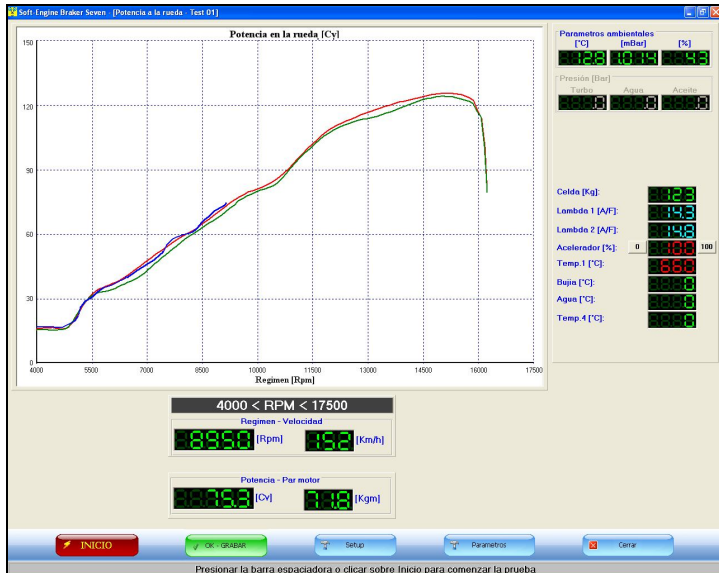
Soft-Engine Braker Seven - [Potencia a la rueda - Test 01]

Potencia en la rueda [Cv]

150
120
90
60
30
0

4000 5500 7000 8500 10000 11500 13000 14500 16000 17500
Regimen [Rpm]

Parametros ambientales
[°C] [mBar] [%]
12.8 1014 43

Presión [Bar]
Turbo Agua Aceite
0 0 0

Celda [Kg]: 123
Lambda 1 [A/F]: 14.3
Lambda 2 [A/F]: 14.8
Acelerador [%]: 0 100 100
Temp.1 [°C]: 66.0
Bujia [°C]: 0
Agua [°C]: 0
Temp.4 [°C]: 0

4000 < RPM < 17500

Regimen - Velocidad
8950 [Rpm] 152 [Km/h]

Potencia - Par motor
75.3 [Cv] 71.8 [Kgm]

INICIO
OK - GRABAR
Setup
Parametros
Cerrar

Presionar la barra espaciadora o clicar sobre Inicio para comenzar la prueba